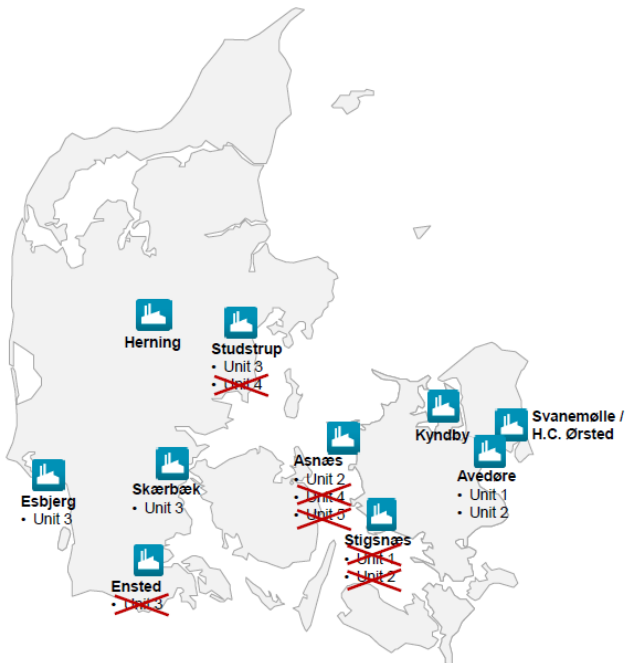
Herning

Studstrup
• Unit 3
• Unit 4

Kyndby

Svanemølle / H.C. Ørsted

Asnæs
• Unit 2
• Unit 4
• Unit 5

Avedøre
• Unit 1
• Unit 2

Esbjerg
• Unit 3

Skærbæk
• Unit 3

Stigsnæs
• Unit 1
• Unit 2

Ensted
• Unit 3